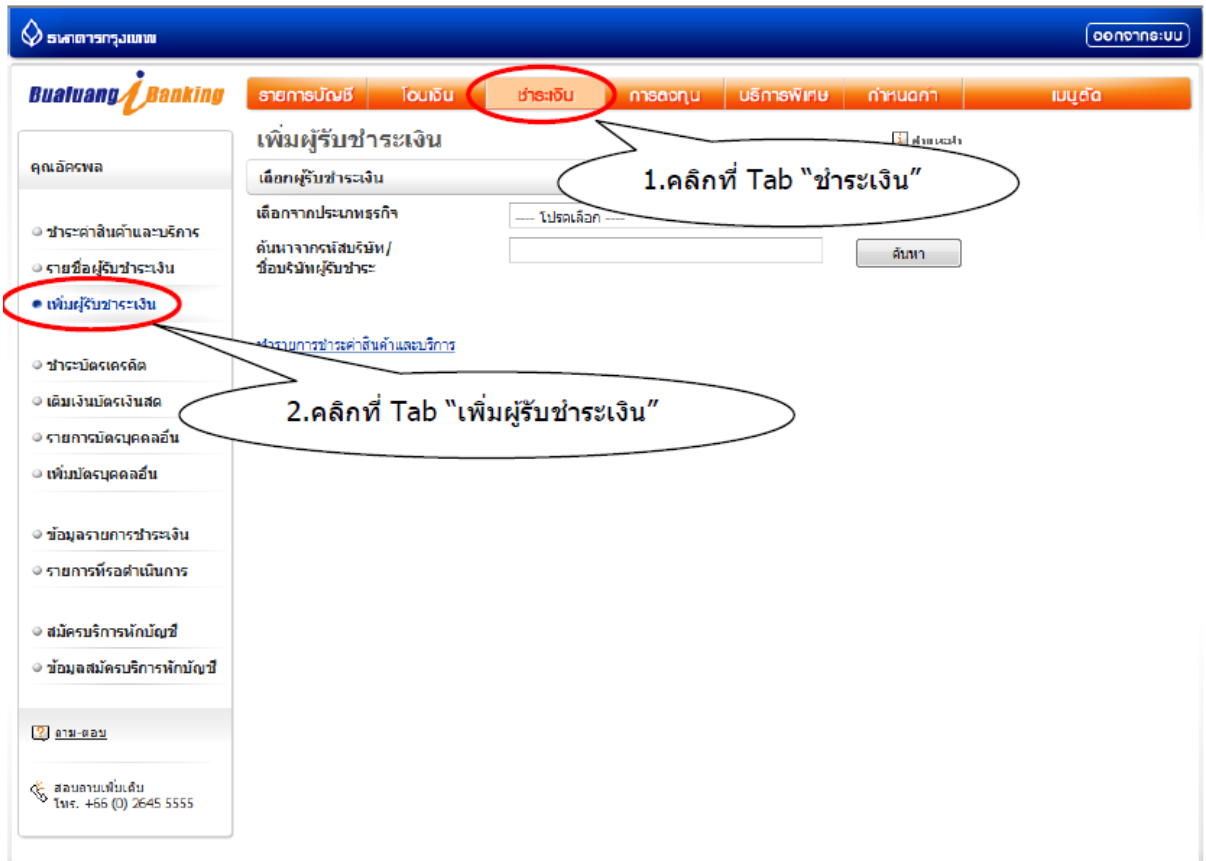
ธนาคารกรุงเทพ

ออกจากระบบ

Bualuang iBanking

รายการบัญชี | โอนเงิน | ชำระเงิน | การลงทุน | บริการพิเศษ | กำหนดค่า | เมนูลัด

คุณอัครพล

ชำระค่าสินค้าและบริการ
รายชื่อผู้รับชำระเงิน
เพิ่มผู้รับชำระเงิน

ชำระบัตรเครดิต
เติมเงินบัตรเงินสด
รายการบัตรบุคคลอื่น
เพิ่มบัตรบุคคลอื่น

ข้อมูลรายการชำระเงิน
รายการที่รอดำเนินการ

สมัครบริการหักบัญชี
ข้อมูลสมัครบริการหักบัญชี

ถาม-ตอบ

สอบถามเพิ่มเติม
โทร. +66 (0) 2645 5555

เพิ่มผู้รับชำระเงิน

คำแนะนำ

เลือกผู้รับชำระเงิน

เลือกจากประเภทธุรกิจ
---- โปรดเลือก ----

ค้นหาจากรหัสบริษัท/ชื่อบริษัทผู้รับชำระ

ค้นหา

ทำรายการชำระค่าสินค้าและบริการ

1.คลิกที่ Tab "ชำระเงิน"

2.คลิกที่ Tab "เพิ่มผู้รับชำระเงิน"